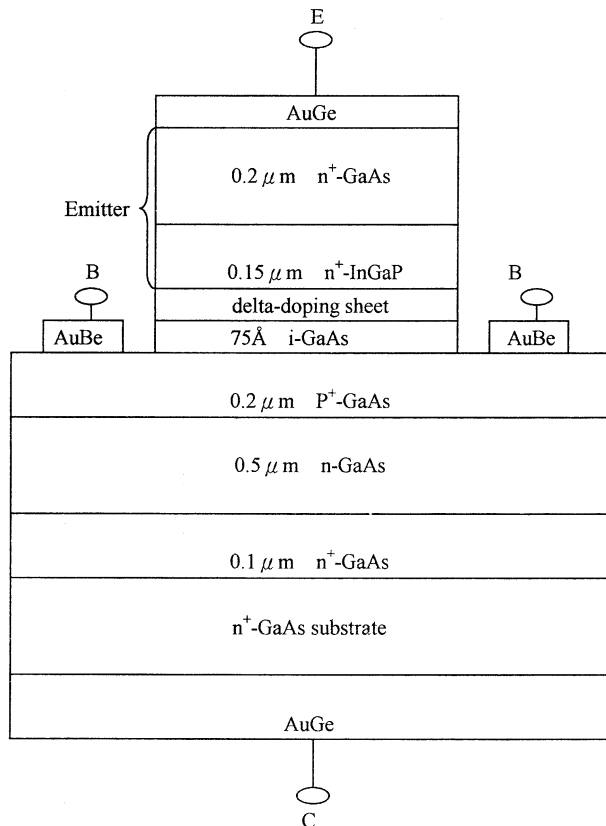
E

AuGe

Emitter

0.2 $\mu$m n$^+$-GaAs

0.15 $\mu$m n$^+$-InGaP

B

B

delta-doping sheet

AuBe

75Å i-GaAs

AuBe

0.2 $\mu$m P$^+$-GaAs

0.5 $\mu$m n-GaAs

0.1 $\mu$m n$^+$-GaAs

n$^+$-GaAs substrate

AuGe

C